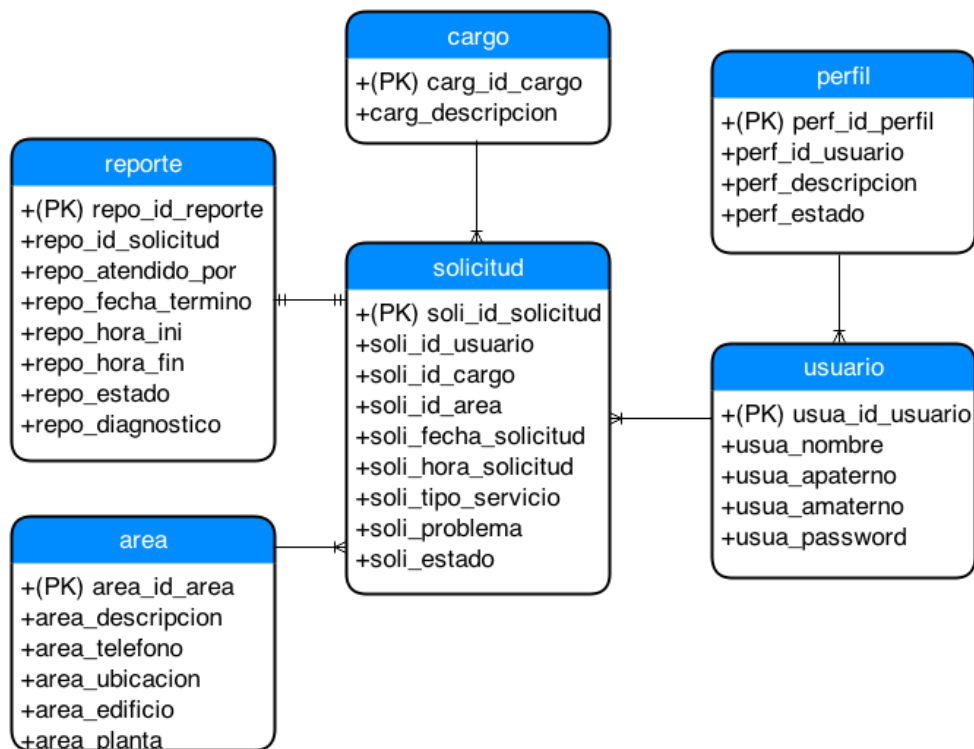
cargo
+(PK) carg_id_cargo
+carg_descripcion

perfil
+(PK) perf_id_perfil
+perf_id_usuario
+perf_descripcion
+perf_estado

reporte
+(PK) repo_id_reporte
+repo_id_solicitud
+repo_atendido_por
+repo_fecha_termino
+repo_hora_ini
+repo_hora_fin
+repo_estado
+repo_diagnostico

solicitud
+(PK) soli_id_solicitud
+soli_id_usuario
+soli_id_cargo
+soli_id_area
+soli_fecha_solicitud
+soli_hora_solicitud
+soli_tipo_servicio
+soli_problema
+soli_estado

usuario
+(PK) usua_id_usuario
+usua_nombre
+usua_apaterno
+usua_amaterno
+usua_password

area
+(PK) area_id_area
+area_descripcion
+area_telefono
+area_ubicacion
+area_edificio
+area_planta